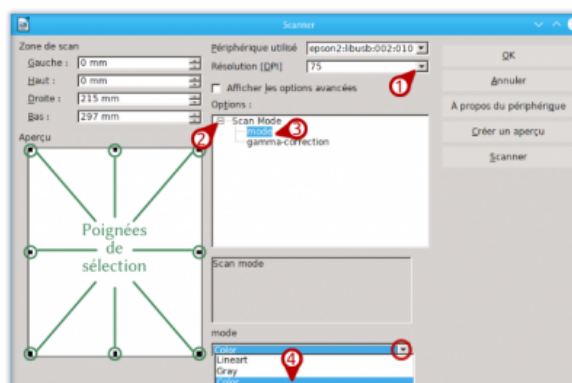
Scanner

Zone de scan

Gauche : 0 mm

Haut : 0 mm

Droite : 215 mm

Bas : 297 mm

Aperçu

Poignées de sélection

Périphérique utilisé epson2:libusb:002:010

Résolution [DPI] 75

1

Afficher les options avancées

Options :

2

Scan Mode

mode

3

gamma-correction

Scan mode

mode

Color

4

Lineart

Gray

Color

OK

Annuler

A propos du périphérique

Créer un aperçu

Scanner